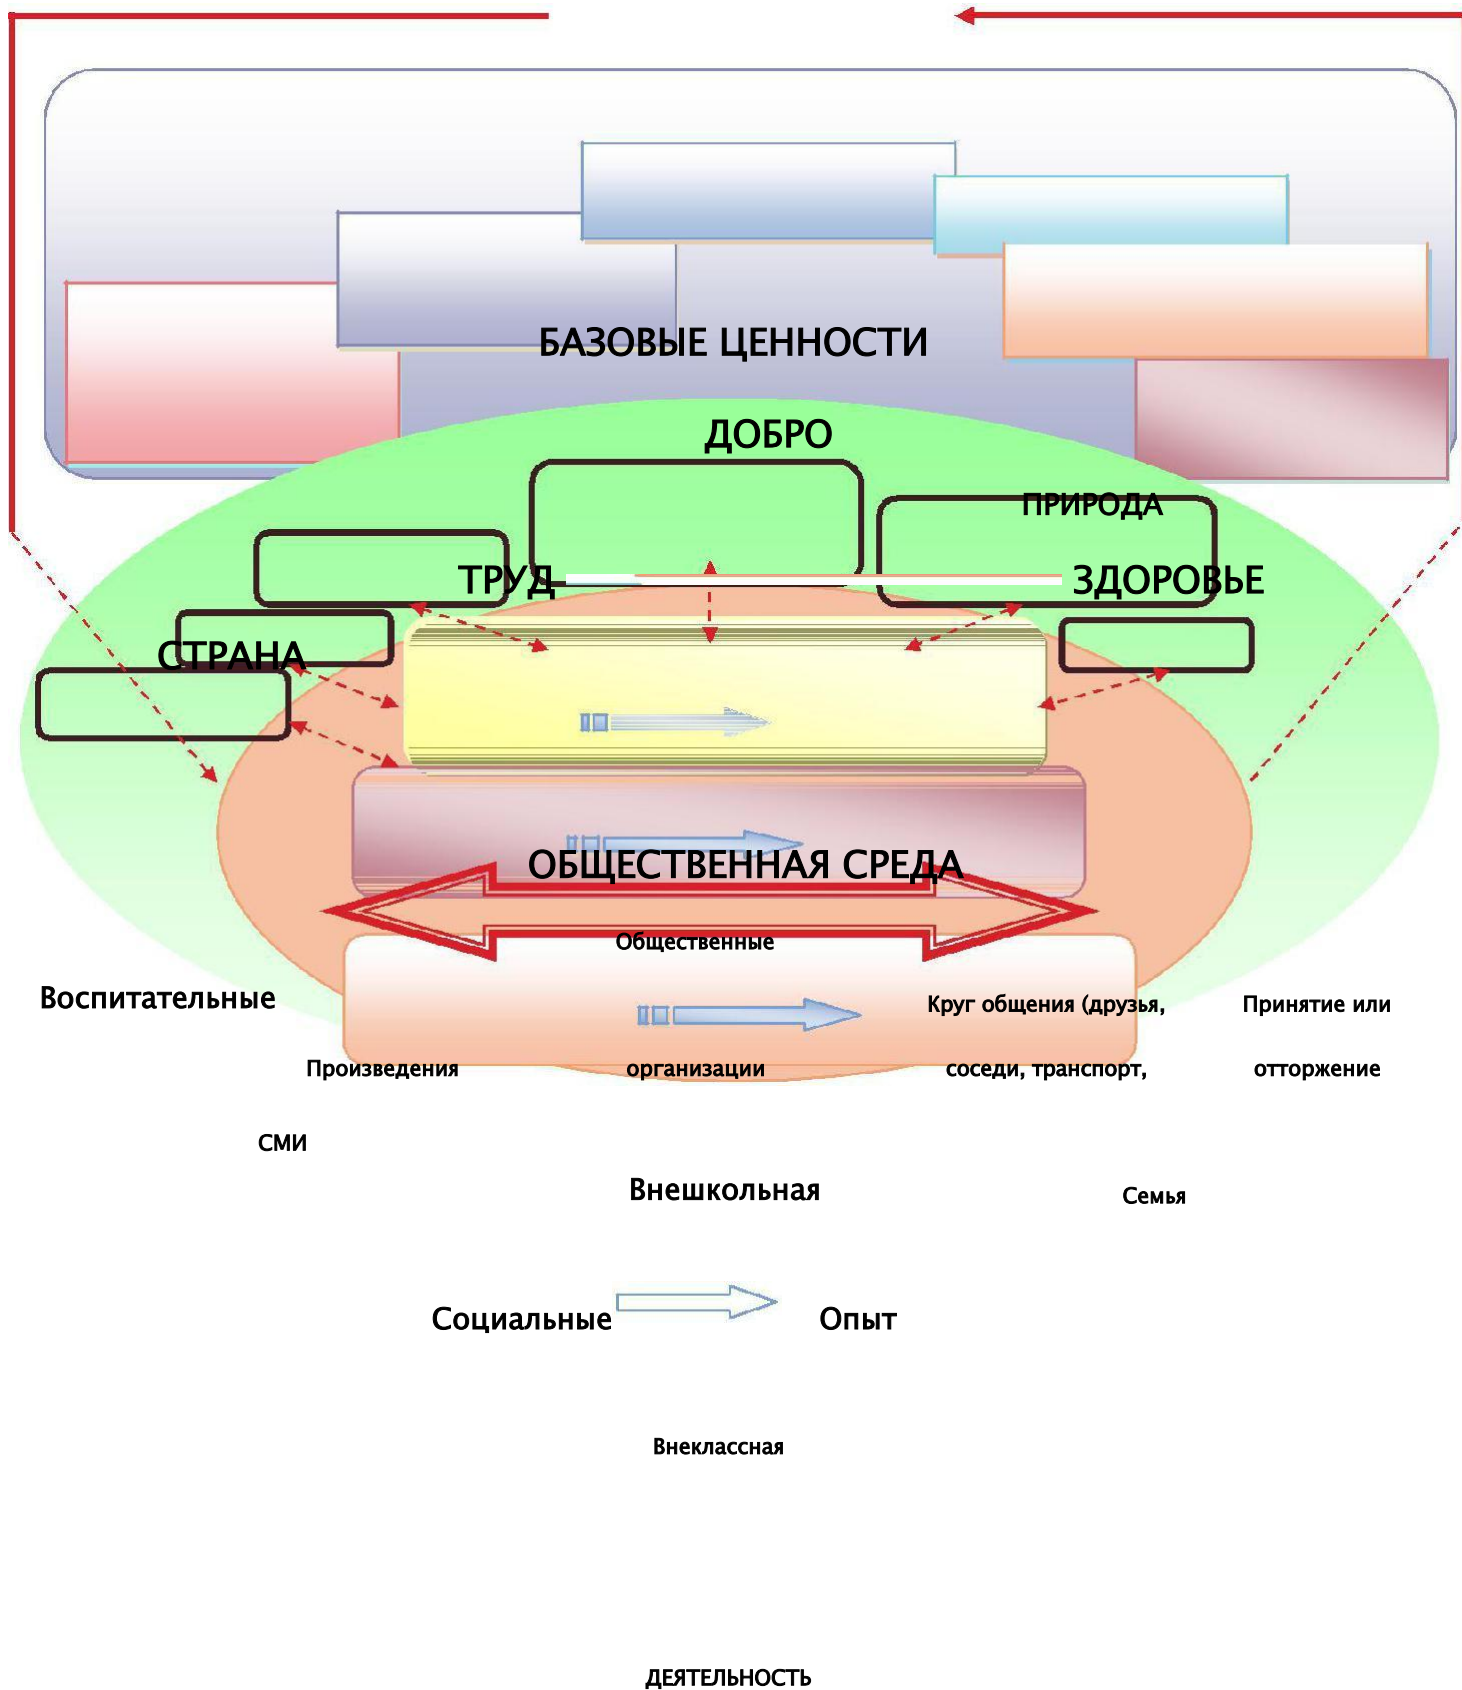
БАЗОВЫЕ ЦЕННОСТИ

ДОБРО

ПРИРОДА

ТРУД

ЗДОРОВЬЕ

СТРАНА

ОБЩЕСТВЕННАЯ СРЕДА

Общественные

Воспитательные

Круг общения (друзья,

Принятие или

Произведения

организации

соседи, транспорт,

отторжение

СМИ

Внешкольная

Семья

Социальные

Опыт

Внеклассная

ДЕЯТЕЛЬНОСТЬ